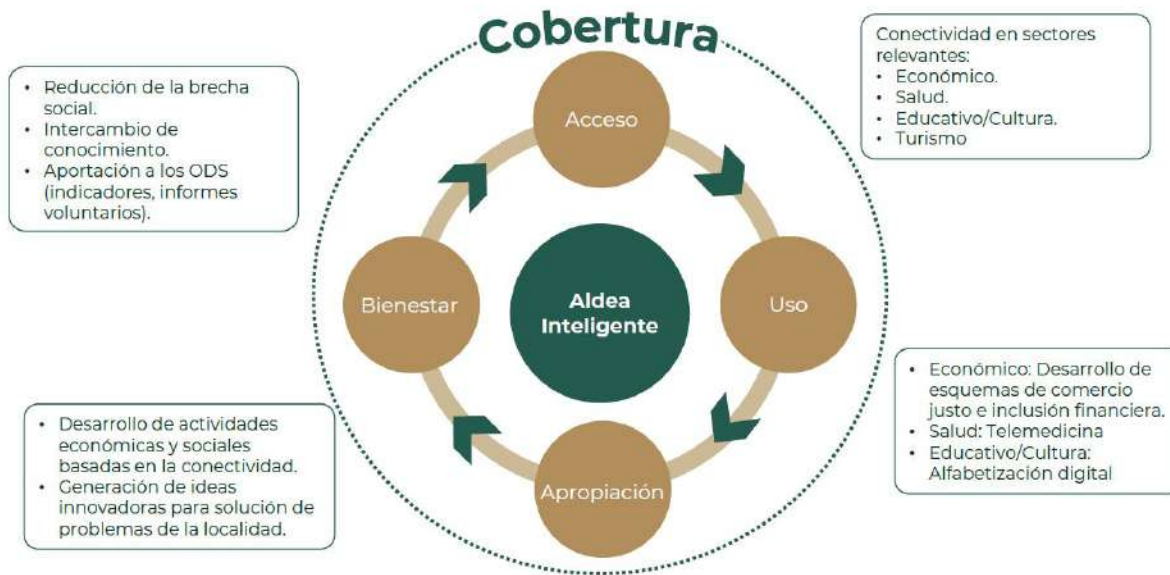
Cobertura

- Reducción de la brecha social.
- Intercambio de conocimiento.
- Aportación a los ODS (indicadores, informes voluntarios).

Conectividad en sectores relevantes:
- Económico.
- Salud.
- Educativo/Cultura.
- Turismo

Acceso

Bienestar

Aldea Inteligente

Uso

Apropiación

- Económico: Desarrollo de esquemas de comercio justo e inclusión financiera.
- Salud: Telemedicina
- Educativo/Cultura: Alfabetización digital

- Desarrollo de actividades económicas y sociales basadas en la conectividad.
- Generación de ideas innovadoras para solución de problemas de la localidad.